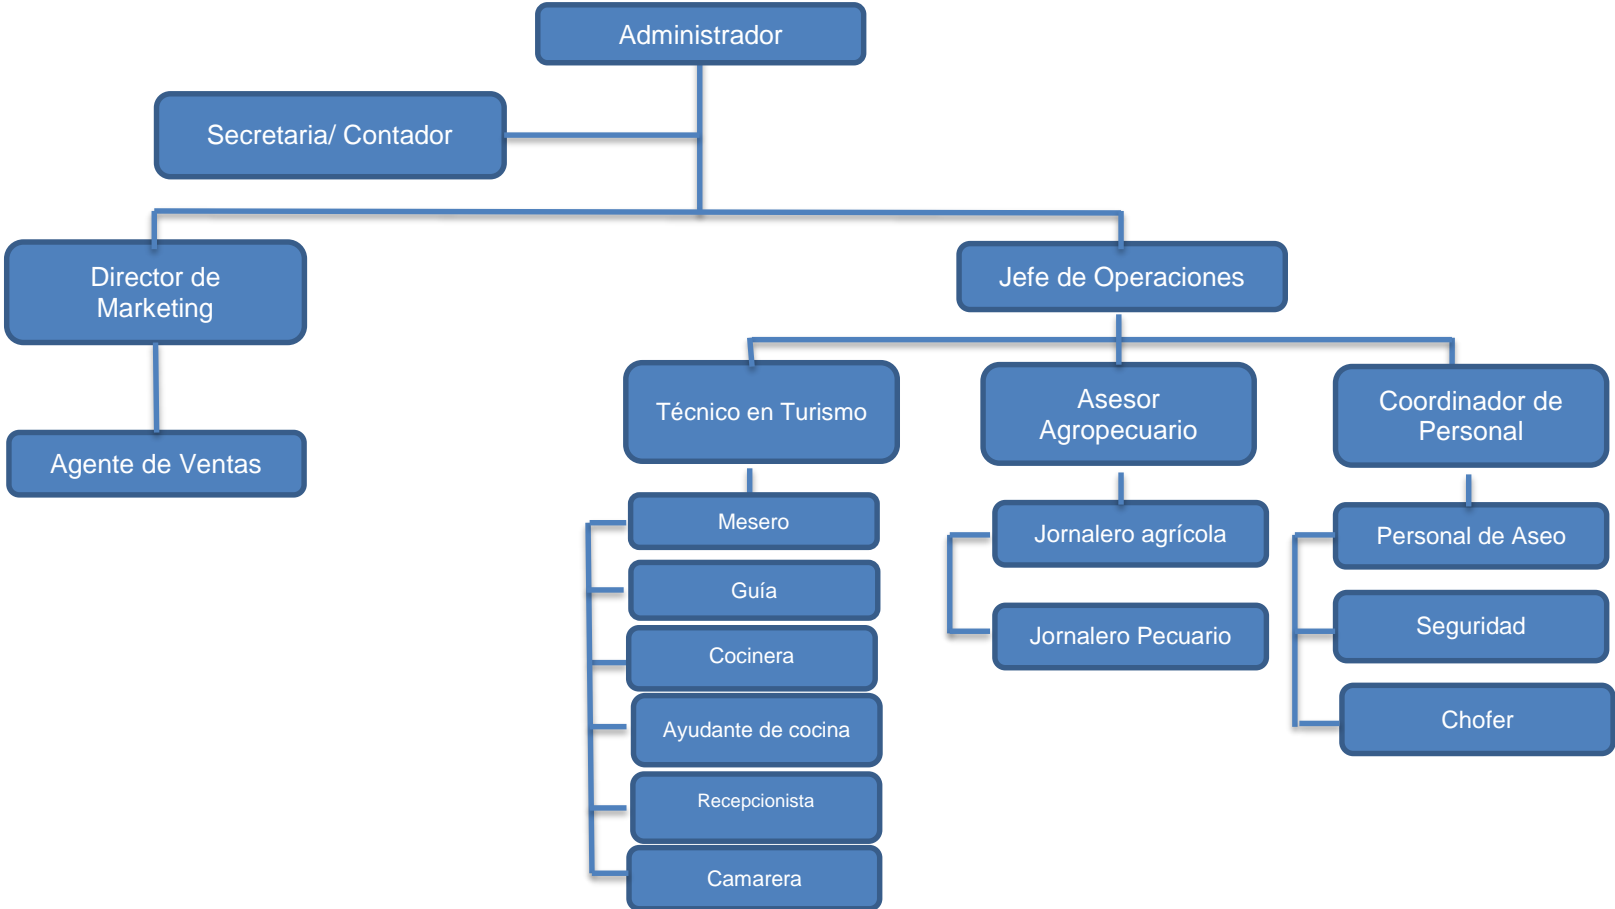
Administrador

Secretaria/ Contador

Director de Marketing

Agente de Ventas

Jefe de Operaciones

Técnico en Turismo

Mesero

Guía

Cocinera

Ayudante de cocina

Recepcionista

Camarera

Asesor Agropecuario

Jornalero agrícola

Jornalero Pecuario

Coordinador de Personal

Personal de Aseo

Seguridad

Chofer